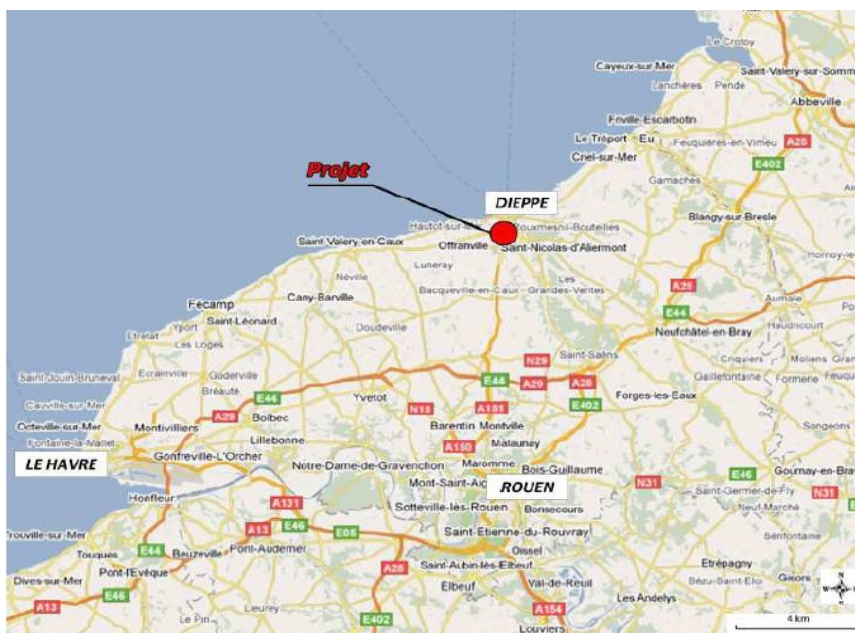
Le Crotoy
Cayeux-sur-Mer
Saint-Valery-sur-Somme
Lanchères
Pendé
Abbeville
Friville-Escarbotin
Le Tréport
Eu
Feuquières-en-Vimeu
A28
Criel-sur-Mer
E402
Gamaches
Projet
DIEPPE
Blangy-sur-Bresle
Hautot-sur-Mer
Touxmesnil-Bouteilles
Saint-Valery-en-Caux
Offranville
Saint-Nicolas-d'Aliermont
Hornoy-le-Bourg
Luneray
Névillé
Les Grandes-Ventes
Bacqueville-en-Caux
A28
Aumale
Fécamp
Cany-Barville
E44
Neufchâtel-en-Bray
Haudricourt
Saint-Léonard
Yport
Doudeville
Étretat
Les Loges
N29
Saint-Saëns
Criquiers
Molliens
Saint-Jouin-Bruneval
Écrainville
Goderville
E44
A29
A28
Gaillefontaine
Formerie
Feuquières
Bréauté
Yvetot
E402
Cauville-sur-Mer
A29
Bolbec
N15
A151
Forges-les-Eaux
Octeville-sur-Mer
Montivilliers
Barentin
Montville
Songeons
Fontaine-la-Mallet
Lillebonne
A150
Malaunay
LE HAVRE
Gonfreville-l'Orcher
Notre-Dame-de-Gravenchon
Maromme
Bois-Guillaume
E46
Gournay-en-Bray
Mont-Saint-Aignan
ROUEN
N31
Honfleur
Saint-Germer-de-Fly
N31
A131
Sotteville-lès-Rouen
Bonsecours
Neuf-Marché
A13
E46
E05
Saint-Étienne-du-Rouvray
Trouville-sur-Mer
Touques
E44
Beuzeville
Pont-Audemer
Oissel
Étrépagny
Pont-l'Évêque
A28
Saint-Aubin-lès-Elbeuf
Val-de-Reuil
Bézu-Saint-Éloi
Gisors
Dives-sur-Mer
E46
Elbeuf
Les Andelys
A13
Le Pin
Lieurey
E402
A154
Louviers
4 km